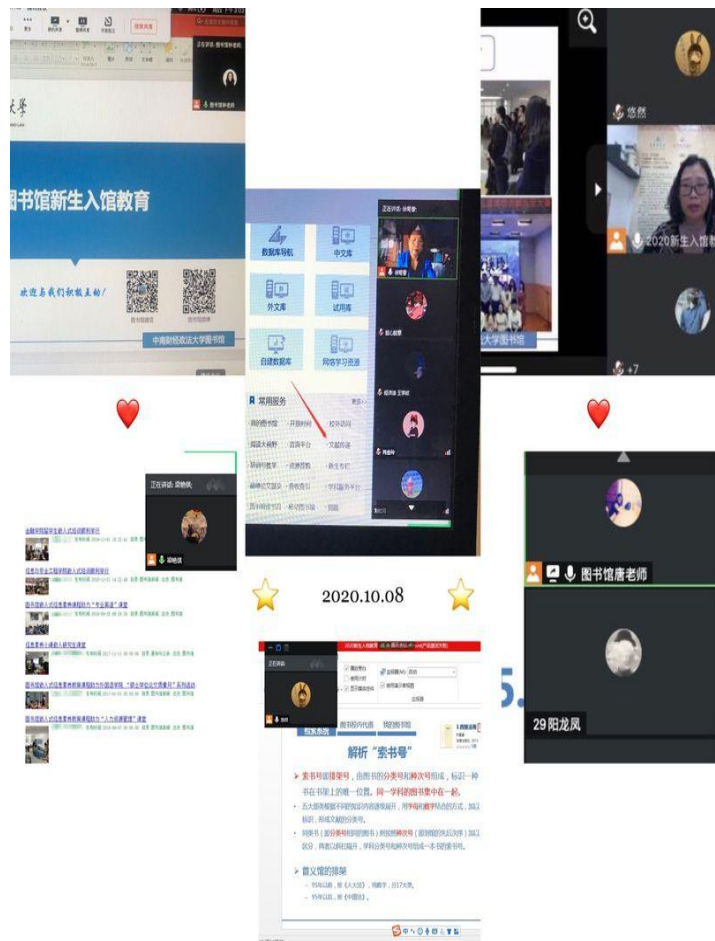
图书馆新生入馆教育

欢迎各位莅临指导！

中南财经政法大学图书馆

2020新生入馆教

+7

数据库导航

中文库

外文库

试用库

自建数据库

网络学习资源

常用服务

大学图书馆

图书馆唐老师

29阳龙凤

2020.10.08

解析"索书号"

索书号即排架号，由图书的分类号和种次号组成，标识一种书在书架上的唯一位置。同一学科的图书集中在一起。

首义馆的排架